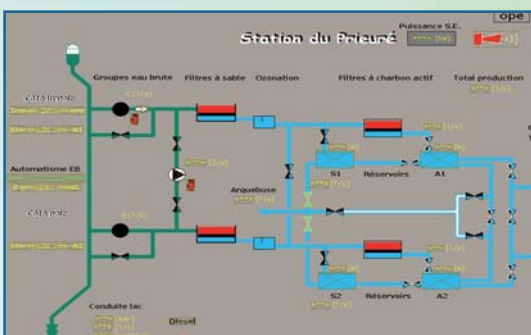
ope

Station du Prieuré

Puissance S.E.

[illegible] [kw]

Groupes eau brute

Filtres à sable

Ozonation

Filtres à charbon actif

Total production

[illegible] [l/s]

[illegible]

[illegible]

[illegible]

0 [l/s]

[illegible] [l/s]

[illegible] [l/s]

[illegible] [l/s]

Automatisme EB

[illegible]

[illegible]

S1

Réservoirs

A1

Arquebuse

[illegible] [l/s]

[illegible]

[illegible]

0 [l/s]

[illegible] [l/s]

S2

Réservoirs

A2

Conduite lac

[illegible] [bar]

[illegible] [l/s]

Diesel